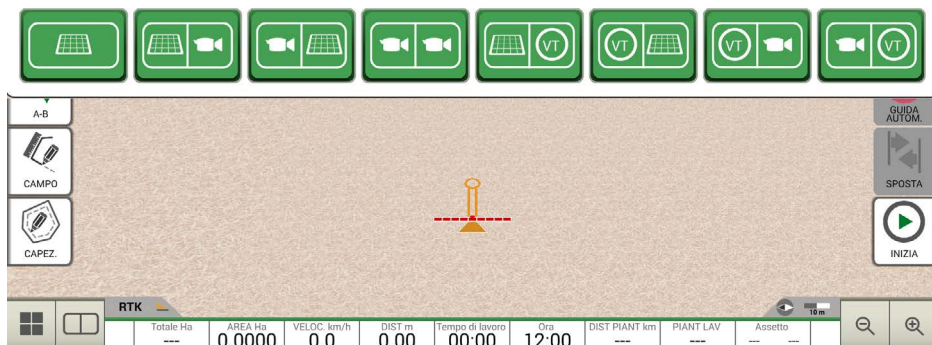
VT VT VT VT

A-B
CAMPO
CAPEZ.

GUIDA AUTOM.
SPOSTA
INIZIA

RTK
10 m

| Totale Ha | AREA Ha | VELOC. km/h | DIST m | Tempo di lavoro | Ora | DIST PIANT km | PIANT LAV | Assetto |
|---|---|---|---|---|---|---|---|---|
| --- | 0.0000 | 0.0 | 0.00 | 00:00 | 12:00 | --- | --- | --- --- |